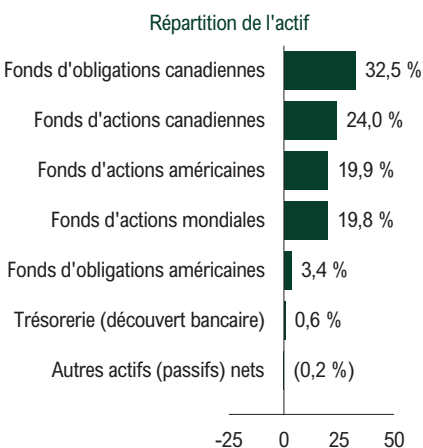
Répartition de l'actif

| | |
|---|---|
| Fonds d'obligations canadiennes | 32,5 % |
| Fonds d'actions canadiennes | 24,0 % |
| Fonds d'actions américaines | 19,9 % |
| Fonds d'actions mondiales | 19,8 % |
| Fonds d'obligations américaines | 3,4 % |
| Trésorerie (découvert bancaire) | 0,6 % |
| Autres actifs (passifs) nets | (0,2 %) |

-25 0 25 50